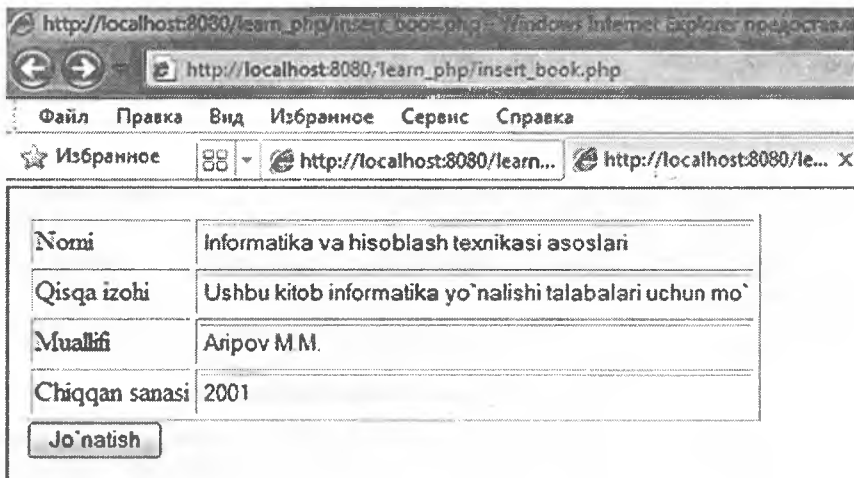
http://localhost:8080/learn_php/insert_book.php - Windows Internet Explorer предоставл

http://localhost:8080/learn_php/insert_book.php

Файл Правка Вид Избранное Сервис Справка

Избранное http://localhost:8080/learn... http://localhost:8080/le... ×

| | |
|---|---|
| Nomi | Informatika va hisoblash texnikasi asoslari |
| Qisqa izohi | Ushbu kitob informatika yo`nalishi talabalari uchun mo` |
| Muallifi | Aripov M.M. |
| Chiqqan sanasi | 2001 |

Jo`natish